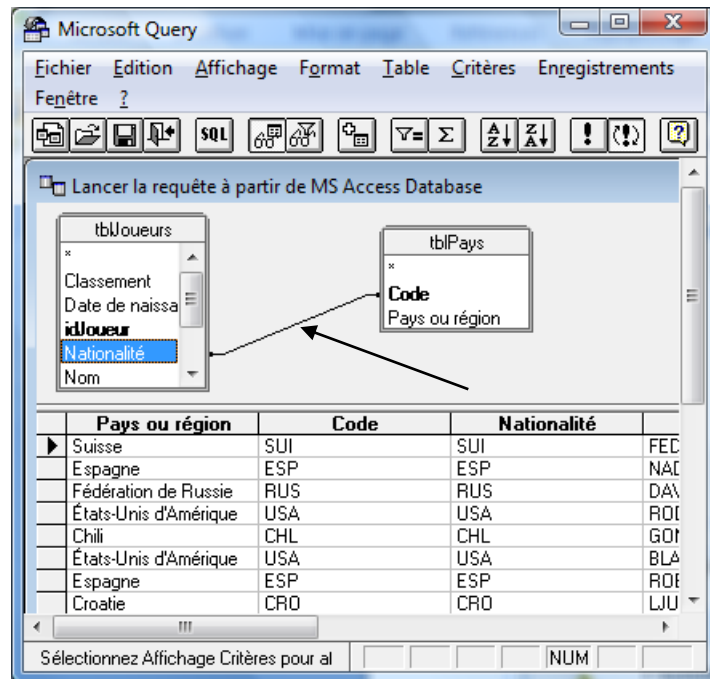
Microsoft Query

Fichier Edition Affichage Format Table Critères Enregistrements Fenêtre ?

SQL

Lancer la requête à partir de MS Access Database

tblJoueurs
*
Classement
Date de naissa
idJoueur
Nationalité
Nom

tblPays
*
Code
Pays ou région

| | Pays ou région | Code | Nationalité | |
|---|---|---|---|---|
| ▶ | Suisse | SUI | SUI | FED |
| | Espagne | ESP | ESP | NAD |
| | Fédération de Russie | RUS | RUS | DAV |
| | États-Unis d'Amérique | USA | USA | ROD |
| | Chili | CHL | CHL | GON |
| | États-Unis d'Amérique | USA | USA | BLA |
| | Espagne | ESP | ESP | ROB |
| | Croatie | CRO | CRO | LJU |

Sélectionnez Affichage Critères pour al NUM